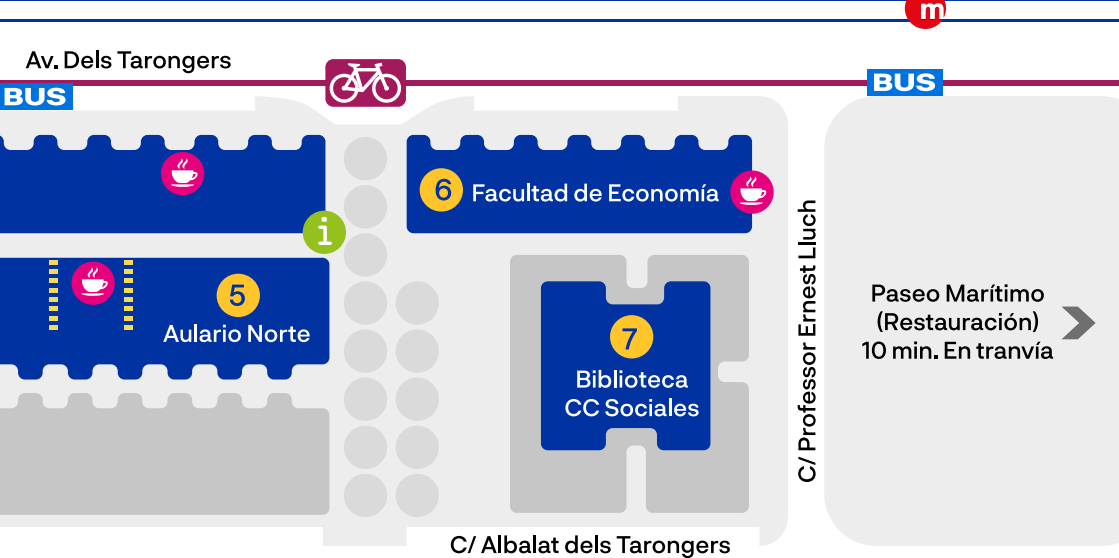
m

Av. Dels Tarongers

BUS

BUS

6 Facultad de Economía

i

5 Aulario Norte

7 Biblioteca CC Sociales

C/ Professor Ernest Lluch

Paseo Marítimo (Restauración) 10 min. En tranvía

C/ Albalat dels Tarongers